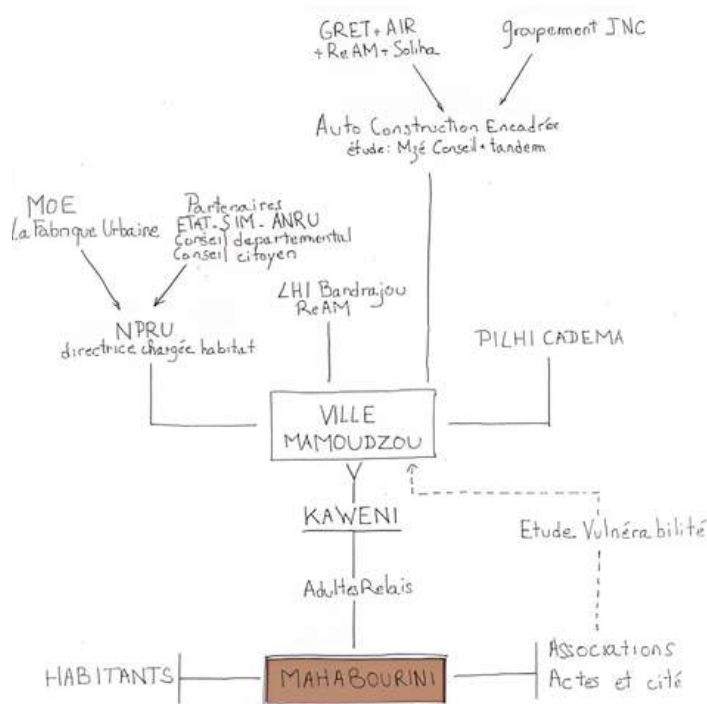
GRET + AIR + ReAM + Soliha

Groupement JNC

Auto Construction Encadrée
étude: Mjé Conseil + tandem

MOE
La Fabrique Urbaine

Partenaires
ETAT - SIM - ANRU
Conseil departemental
Conseil citoyen

LHI Bandrajou
ReAM

NPRU
directrice chargée habitat

PILHI CADEMA

VILLE
MAMOUDZOU

KAWENI

Etude Vulnérabilité

AdultesRelais

HABITANTS

MAHABOURINI

Associations
Actes et cité